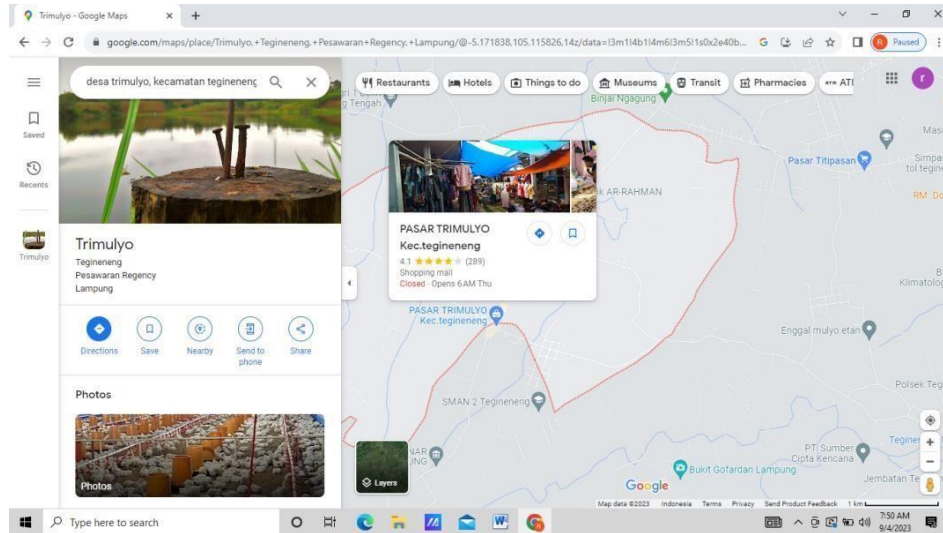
Trimulyo - Google Maps × +

google.com/maps/place/Trimulyo,+Tegineneng,+Pesawaran+Regency,+Lampung/@-5.171838,105.115826,14z/data=!3m1!4b1!4m6!3m5!1s0x2e40b...

Paused

desa trimulyo, kecamatan tegineneng

Restaurants Hotels Things to do Museums Transit Pharmacies ATI

Saved

Recents

Trimulyo

Trimulyo
Tegineneng
Pesawaran Regency
Lampung

Directions Save Nearby Send to phone Share

Photos

Photos

PASAR TRIMULYO
Kec.tegineneng
4.1 ★★★★★ (289)
Shopping mall
Closed · Opens 6AM Thu

Binjai Ngagung
Pasar Titipasan
Simpa tol tegin
RM. Do
Masj
K AR-RAHMAN
PASAR TRIMULYO Kec.tegineneng
Klimatolo
Enggal mulyo etan
Polsek Teg
SMAN 2 Tegineneng
PT. Sumber Cipta Kencana
Tegine
Bukit Gofardan Lampung
Jembatan Te
Layers
Google
Map data ©2023 Indonesia Terms Privacy Send Product Feedback 1 km

Type here to search

7:50 AM
9/4/2023